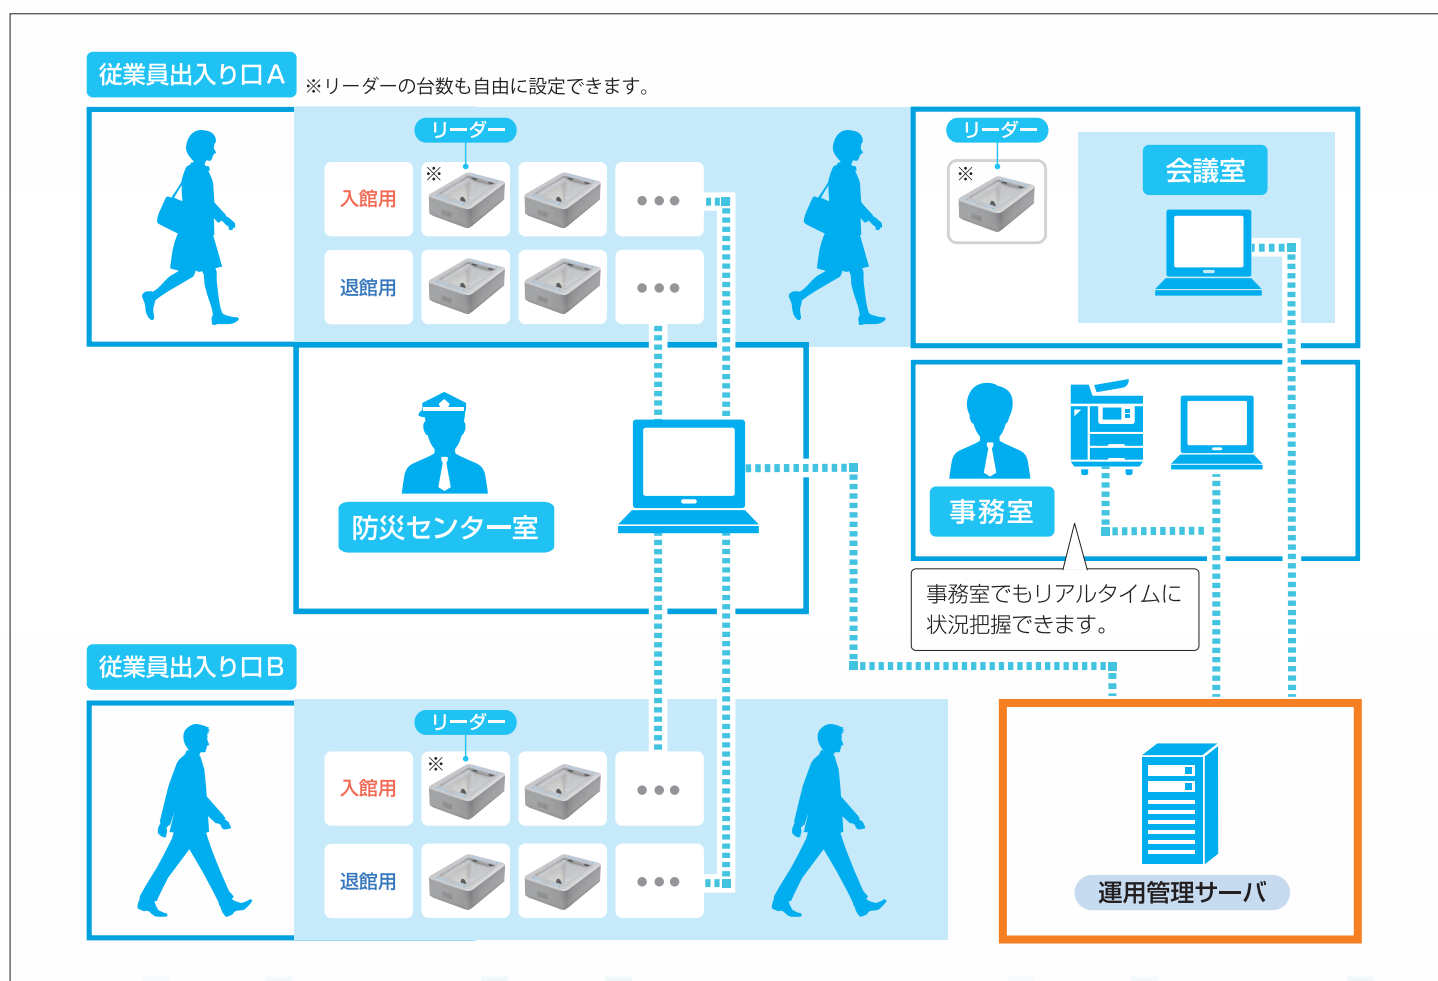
従業員出入り口A

※リーダーの台数も自由に設定できます。

リーダー

入館用

※

• • •

退館用

• • •

リーダー

※

会議室

防災センター室

事務室

事務室でもリアルタイムに状況把握できます。

従業員出入り口B

リーダー

入館用

※

• • •

退館用

• • •

運用管理サーバ